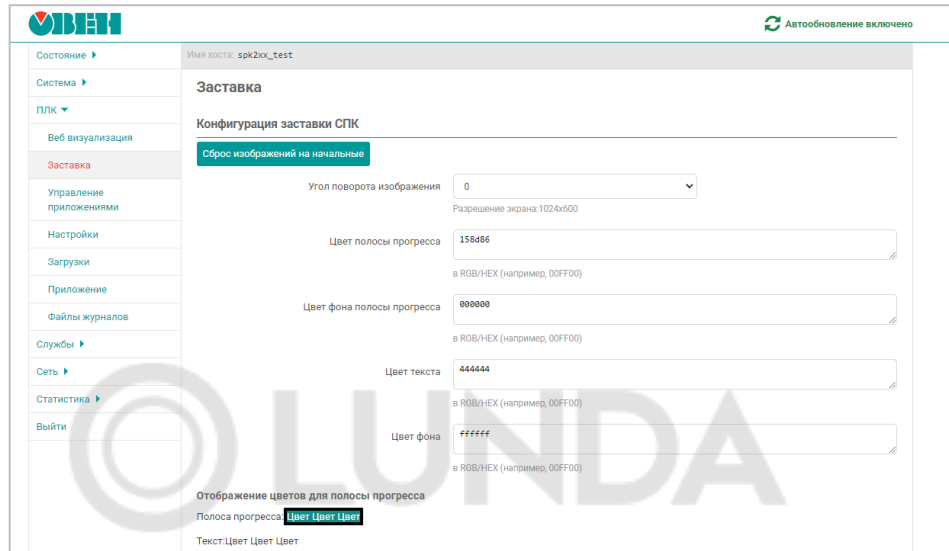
ОВЕН

Автообновление включено

Состояние ▸
Система ▸
ПЛК ▾
Веб визуализация
Заставка
Управление приложениями
Настройки
Загрузки
Приложение
Файлы журналов
Службы ▸
Сеть ▸
Статистика ▸
Выйти

Имя хоста: spk2xx_test

Заставка

Конфигурация заставки СПК

Сброс изображений на начальные

Угол поворота изображения 0
Разрешение экрана:1024x600

Цвет полосы прогресса 158d86
в RGB/HEX (например, 00FF00)

Цвет фона полосы прогресса 000000
в RGB/HEX (например, 00FF00)

Цвет текста 444444
в RGB/HEX (например, 00FF00)

Цвет фона ffffff
в RGB/HEX (например, 00FF00)

Отображение цветов для полосы прогресса
Полоса прогресса: Цвет Цвет Цвет

Текст:Цвет Цвет Цвет

OLUNDA